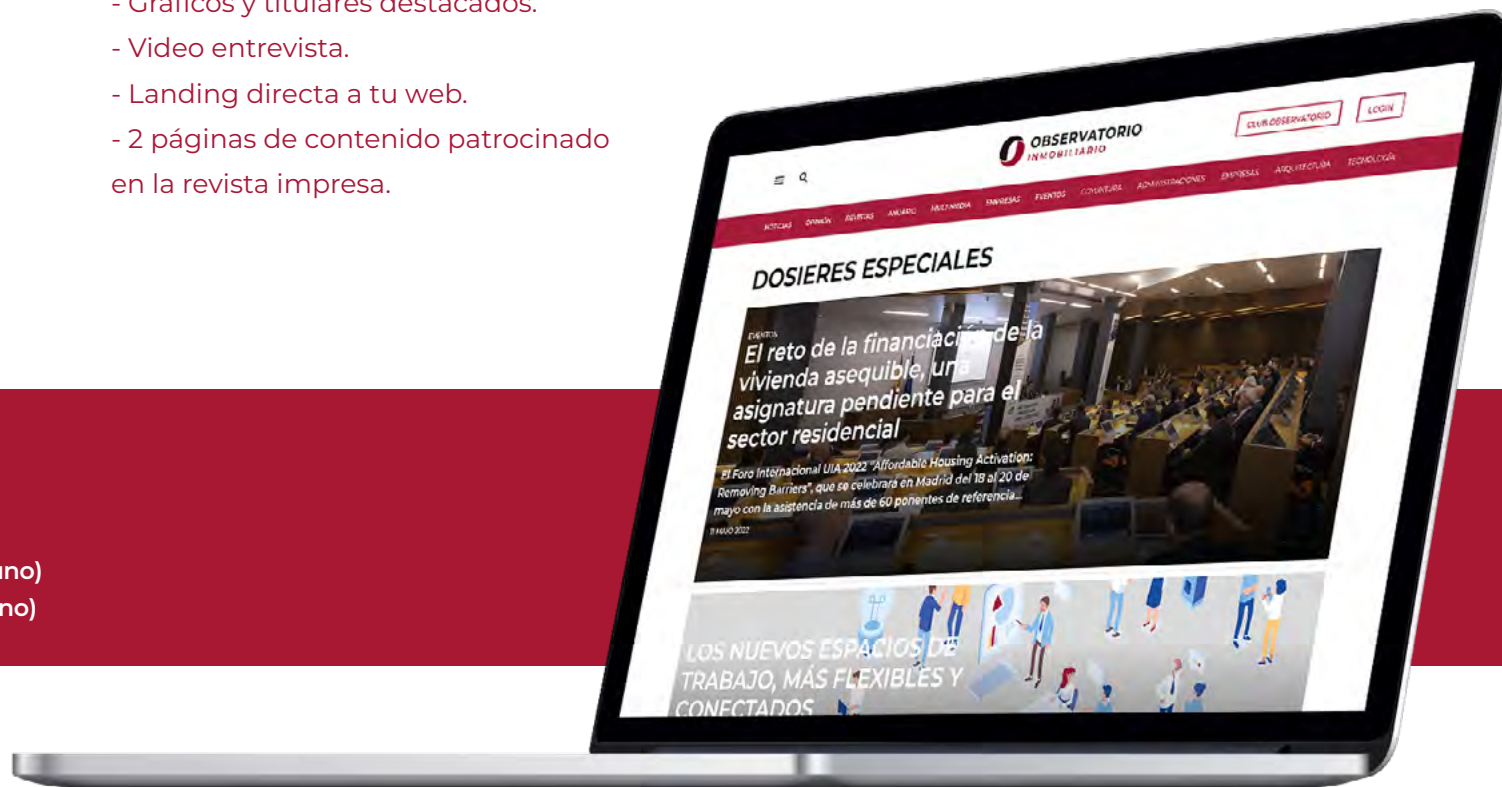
- Gráficos y titulares destacados.
- Video entrevista.
- Landing directa a tu web.
- 2 páginas de contenido patrocinado en la revista impresa.

uno)
no)

OBSERVATORIO INMOBILIARIO
CLUB OBSERVATORIO
LOGIN
NOTICIAS OPINIÓN REVISTAS ANUARIO MULTIMEDIA EMPRESAS EVENTOS COYUNTURA ADMINISTRACIONES EMPRESAS ARQUITECTURA TECNOLOGÍA

DOSIERES ESPECIALES

EVENTOS
El reto de la financiación de la vivienda asequible, una asignatura pendiente para el sector residencial
El Foro Internacional UIA 2022 "Affordable Housing Activation: Removing Barriers", que se celebrará en Madrid del 18 al 20 de mayo con la asistencia de más de 60 ponentes de referencia...
11 MAYO 2022

LOS NUEVOS ESPACIOS DE TRABAJO, MÁS FLEXIBLES Y CONECTADOS